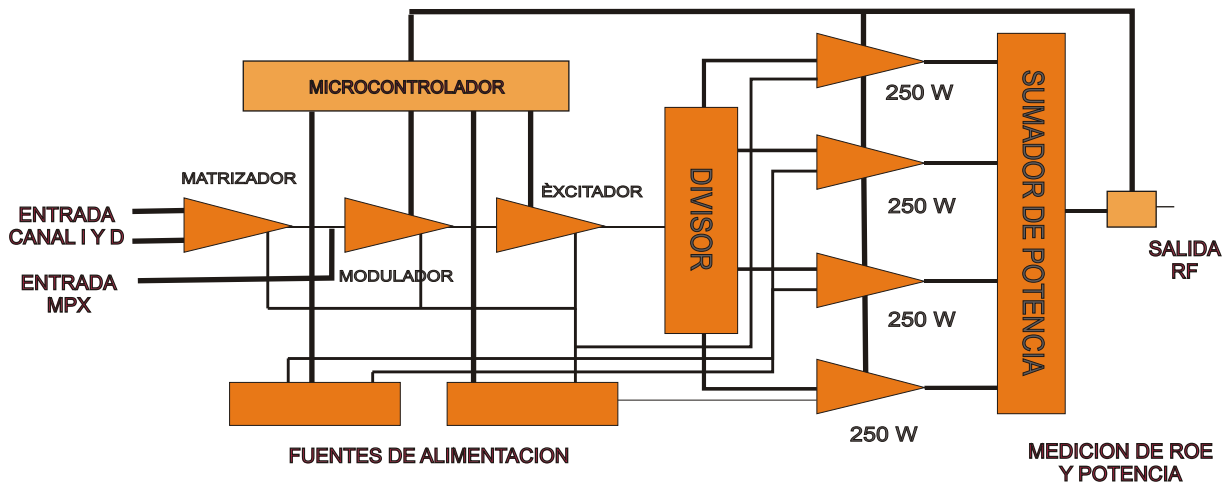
MICROCONTROLADOR

MATRIZADOR

ÈXCITADOR

ENTRADA CANAL I Y D

ENTRADA MPX

MODULADOR

DIVISOR

250 W

250 W

250 W

250 W

SUMADOR DE POTENCIA

SALIDA RF

FUENTES DE ALIMENTACION

MEDICION DE ROE Y POTENCIA